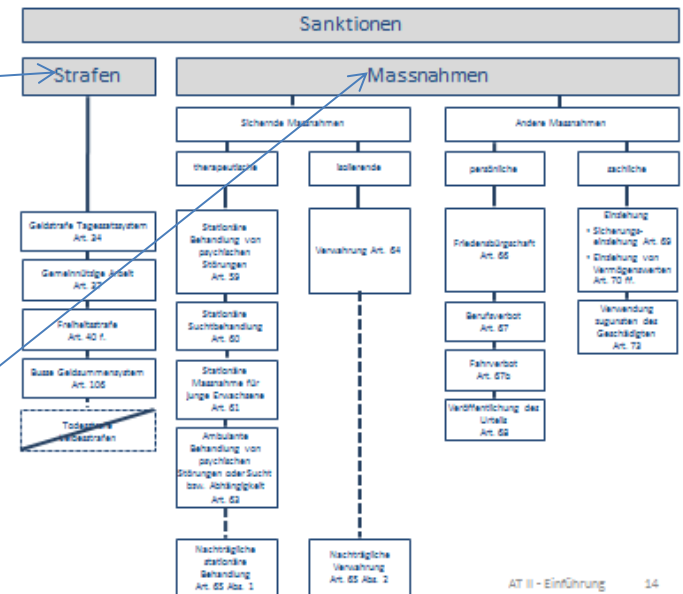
Sanktionen

Strafen

Massnahmen

Sichernde Massnahmen

Andere Massnahmen

therapeutische

isolierende

persönliche

sachliche

Geldstrafe Tagessatzsystem Art. 34

Gemeinnützige Arbeit Art. 37

Freiheitsstrafe Art. 40 f.

Busse Geldsummensystem Art. 106

Todesstrafe Leibesstrafen

Stationäre Behandlung von psychischen Störungen Art. 59

Stationäre Suchtbehandlung Art. 60

Stationäre Massnahme für junge Erwachsene Art. 61

Ambulante Behandlung von psychischen Störungen oder Sucht bzw. Abhängigkeit Art. 63

Nachträgliche stationäre Behandlung Art. 65 Abs. 1

Verwahrung Art. 64

Nachträgliche Verwahrung Art. 65 Abs. 2

Friedensbürgschaft Art. 66

Berufsverbot Art. 67

Fahrverbot Art. 67b

Veröffentlichung des Urteils Art. 68

Einziehung
• Sicherungseinziehung Art. 69
• Einziehung von Vermögenswerten Art. 70 ff.

Verwendung zugunsten des Geschädigten Art. 73

AT II - Einführung 14